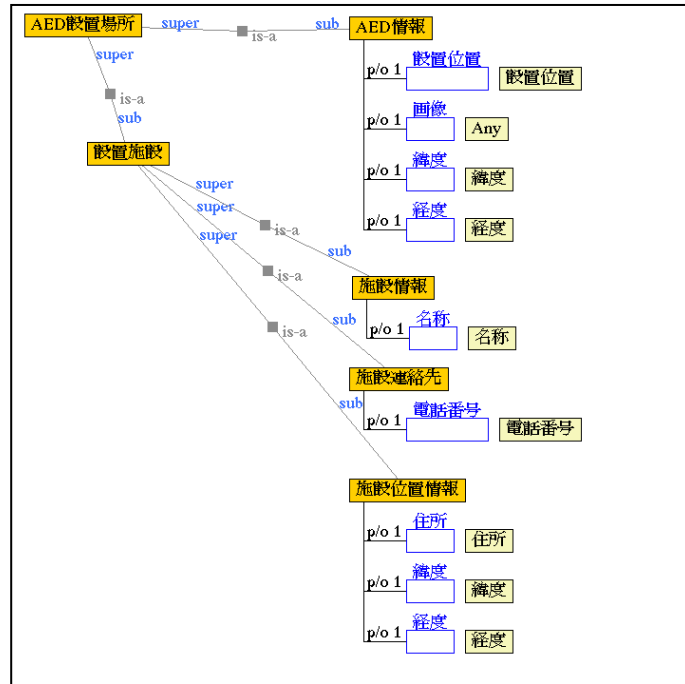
AED設置場所
super
is-a
sub
AED情報
p/o 1
設置位置
設置位置
p/o 1
画像
Any
p/o 1
緯度
緯度
p/o 1
経度
経度
super
is-a
sub
設置施設
super
super
super
is-a
sub
施設情報
p/o 1
名称
名称
is-a
sub
施設連絡先
p/o 1
電話番号
電話番号
is-a
sub
施設位置情報
p/o 1
住所
住所
p/o 1
緯度
緯度
p/o 1
経度
経度